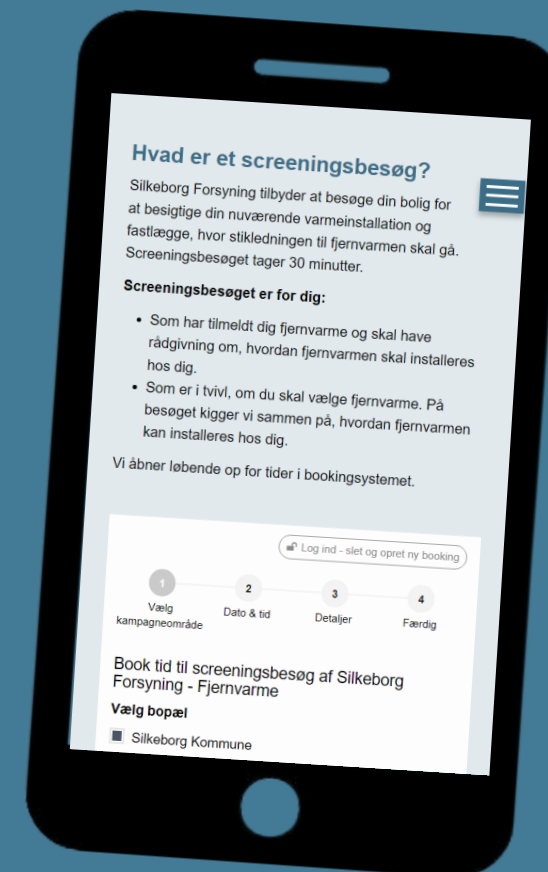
Hvad er et screeningsbesøg?

Silkeborg Forsyning tilbyder at besøge din bolig for at besigtige din nuværende varmeinstallation og fastlægge, hvor stikledningen til fjernvarmen skal gå. Screeningsbesøget tager 30 minutter.

Screeningsbesøget er for dig:

- Som har tilmeldt dig fjernvarme og skal have rådgivning om, hvordan fjernvarmen skal installeres hos dig.
- Som er i tvivl, om du skal vælge fjernvarme. På besøget kigger vi sammen på, hvordan fjernvarmen kan installeres hos dig.

Vi åbner løbende op for tider i bookingsystemet.

Log ind - slet og opret ny booking

1 Vælg kampagneområde
2 Dato & tid
3 Detaljer
4 Færdig

Book tid til screeningsbesøg af Silkeborg Forsyning - Fjernvarme

Vælg bopæl

Silkeborg Kommune